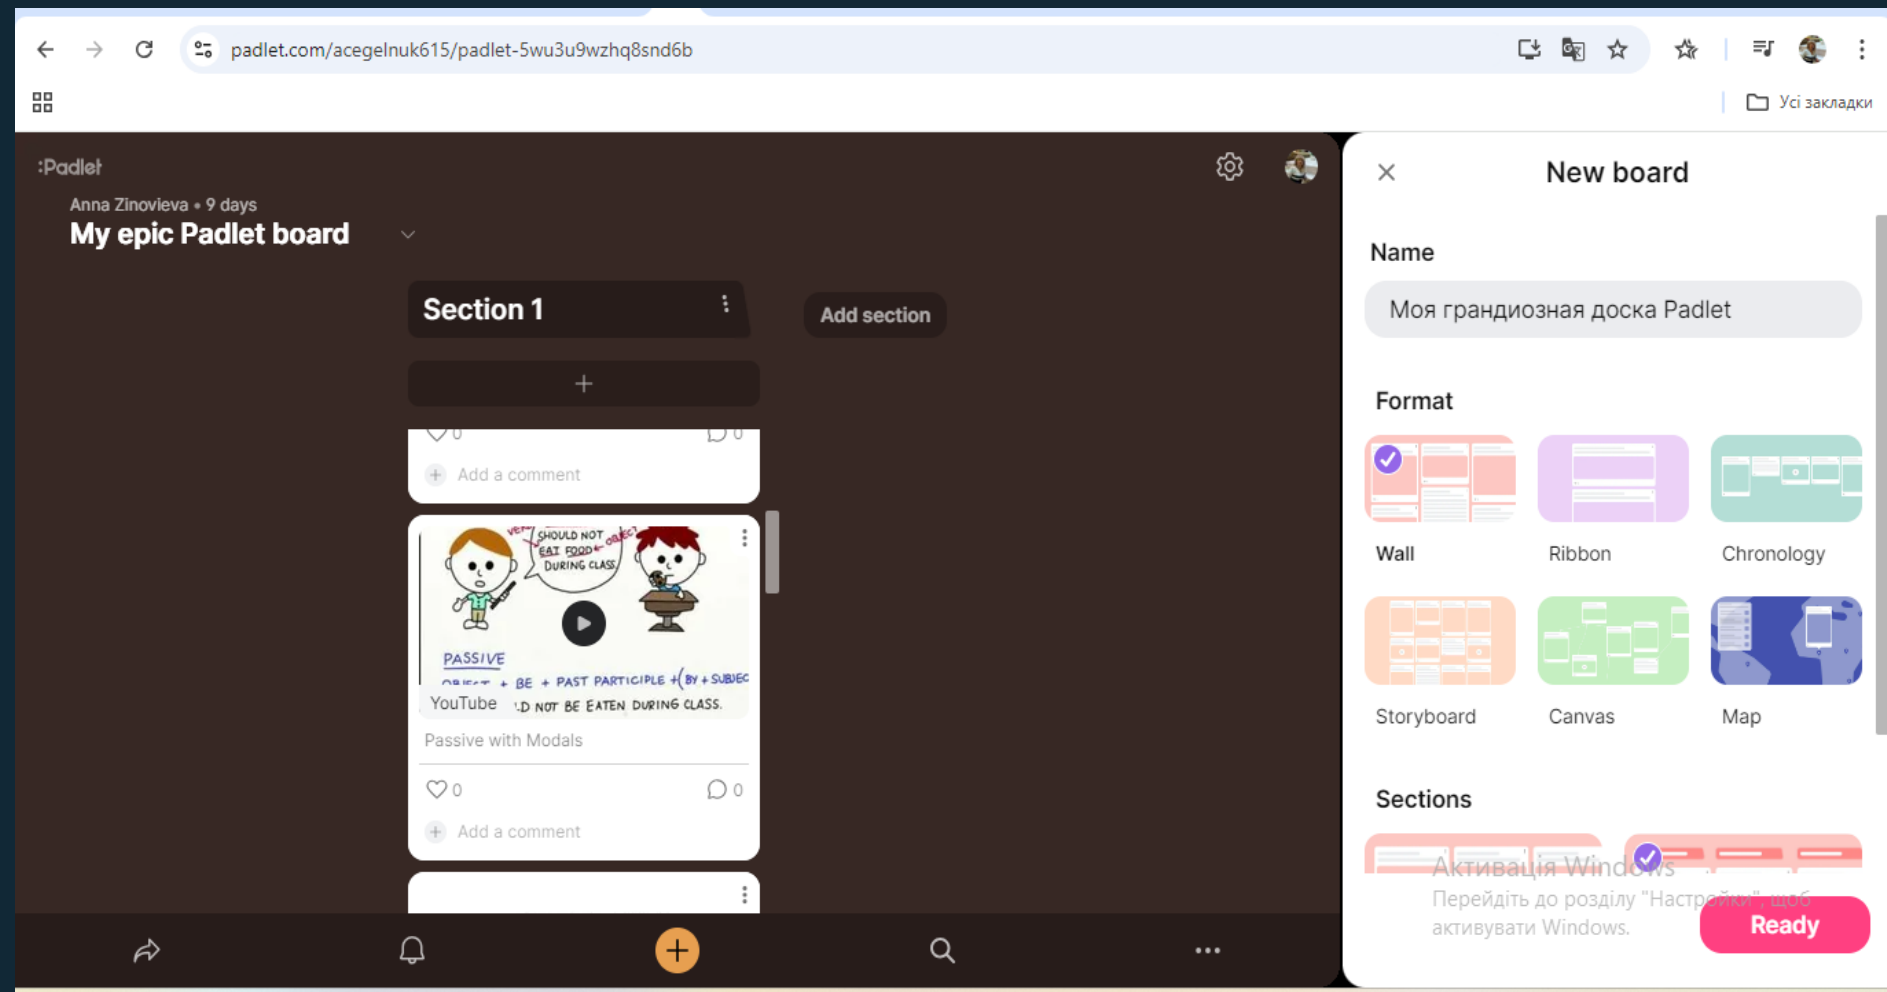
padlet.com/acegelnuk615/padlet-5wu3u9wzhq8snd6b

Усі закладки

:Padlet

Anna Zinovieva • 9 days
My epic Padlet board

Section 1

Add section

+

0 0

Add a comment

SHOULD NOT EAT FOOD DURING CLASS

PASSIVE
OBJECT + BE + PAST PARTICIPLE +(BY + SUBJEC
YouTube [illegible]D NOT BE EATEN DURING CLASS.

Passive with Modals

0 0

Add a comment

New board

Name

Моя грандиозная доска Padlet

Format

Wall
Ribbon
Chronology
Storyboard
Canvas
Map

Sections

Активація Windows
Перейдіть до розділу "Настройки", щоб активувати Windows.

Ready